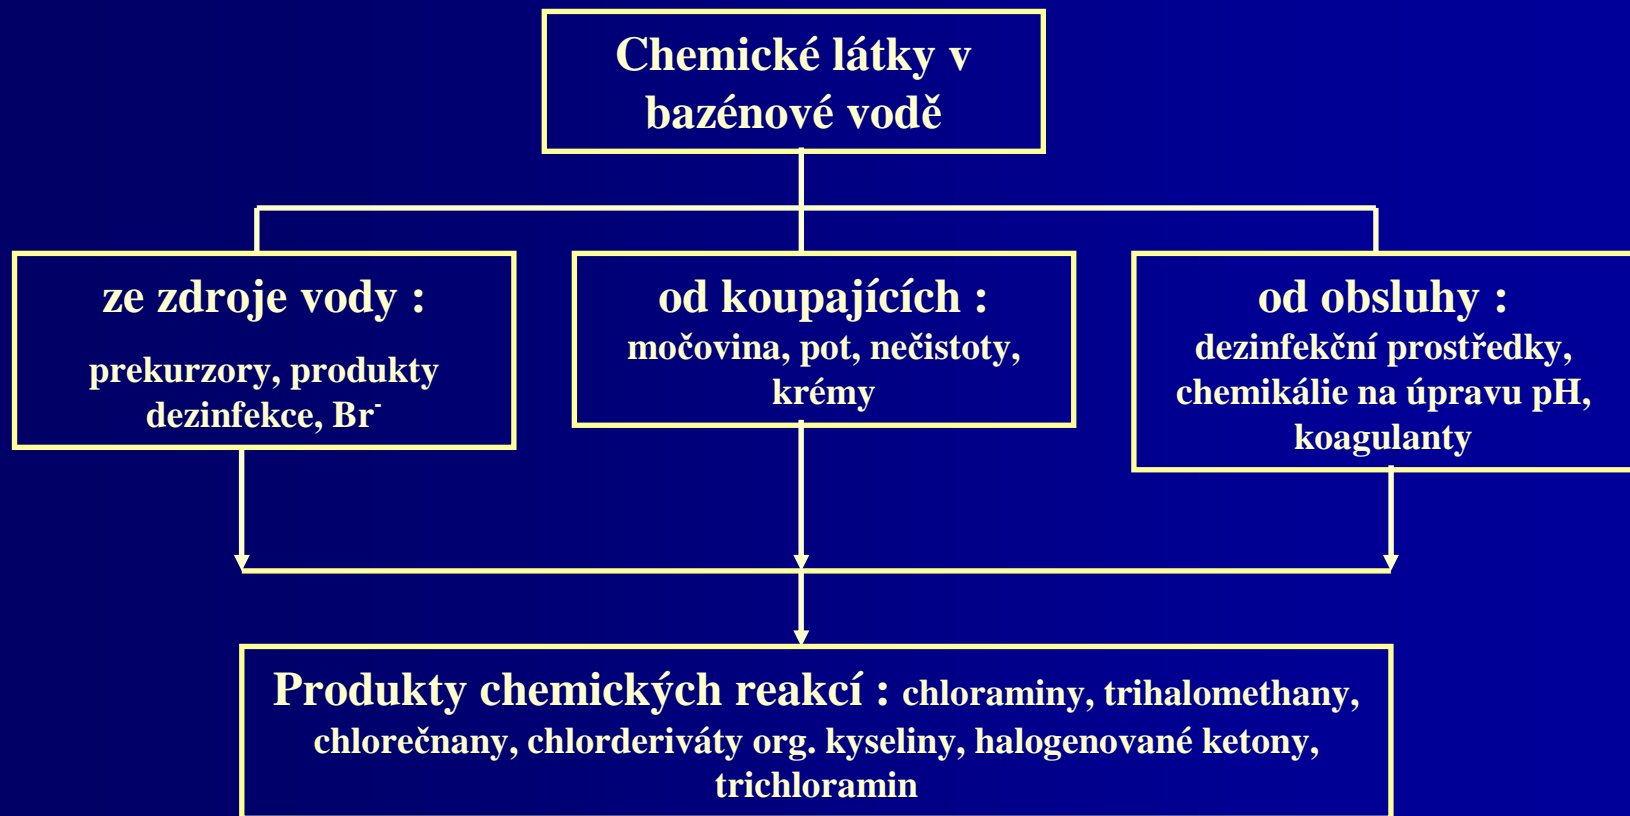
Chemické látky v bazénové vodě

ze zdroje vody :

prekurzory, produkty dezinfekce, $Br^-$

od koupajících :

močovina, pot, nečistoty, krémy

od obsluhy :

dezinfekční prostředky, chemikálie na úpravu pH, koagulanty

Produkty chemických reakcí : chloraminy, trihalomethany, chlorečnany, chlorderiváty org. kyseliny, halogenované ketony, trichloramin